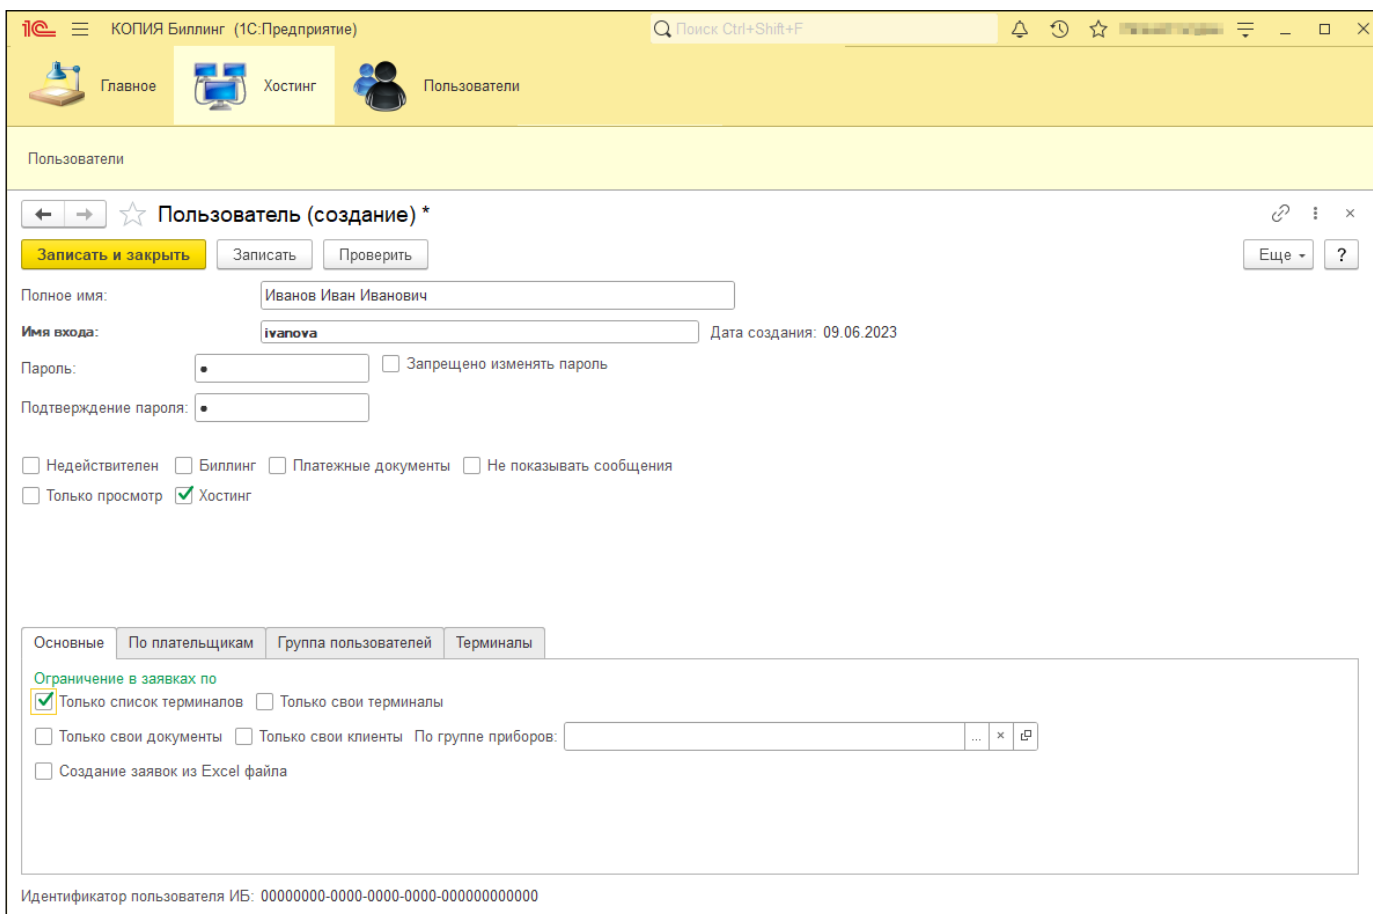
1С КОПИЯ Биллинг (1С:Предприятие)

Поиск Ctrl+Shift+F

Главное Хостинг Пользователи

Пользователи

Пользователь (создание) *

Записать и закрыть Записать Проверить Еще ?

Полное имя: Иванов Иван Иванович

Имя входа: ivanova Дата создания: 09.06.2023

Пароль: • Запрещено изменять пароль

Подтверждение пароля: •

Недействителен Биллинг Платежные документы Не показывать сообщения

Только просмотр Хостинг

Основные По плательщикам Группа пользователей Терминалы

Ограничение в заявках по

Только список терминалов Только свои терминалы

Только свои документы Только свои клиенты По группе приборов: ... ×

Создание заявок из Excel файла

Идентификатор пользователя ИБ: 00000000-0000-0000-0000-000000000000